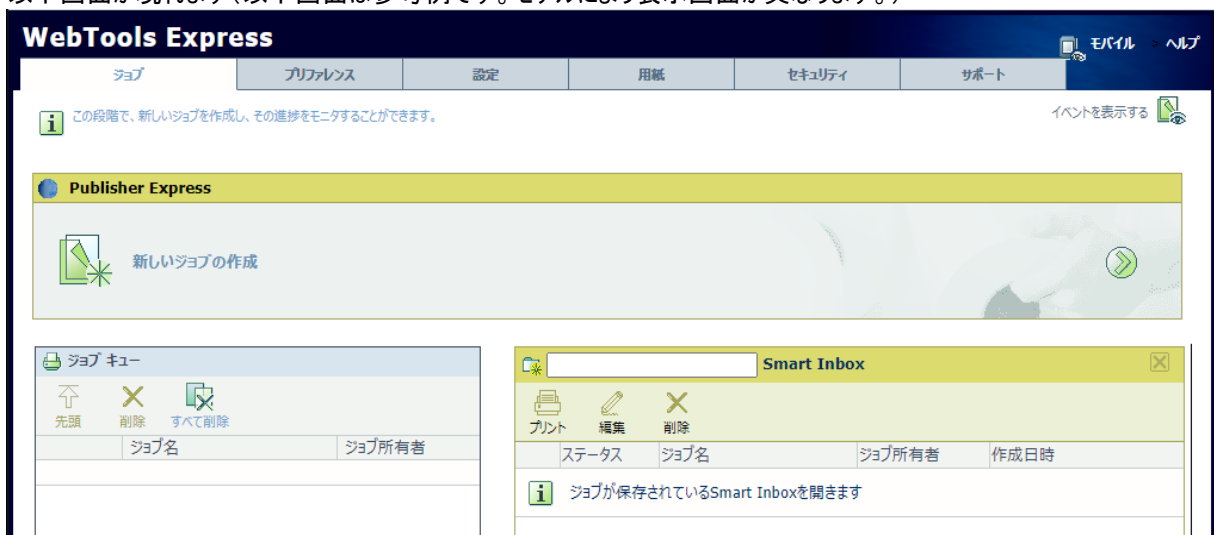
WebTools Express

モバイル > ヘルプ

ジョブ | プリファレンス | 設定 | 用紙 | セキュリティ | サポート

この段階で、新しいジョブを作成し、その進捗をモニタすることができます。

イベントを表示する

Publisher Express

新しいジョブの作成

ジョブ キュー

先頭 削除 すべて削除

| | ジョブ名 | ジョブ所有者 |
|---|---|---|

Smart Inbox

プリント 編集 削除

| | ステータス | ジョブ名 | ジョブ所有者 | 作成日時 |
|---|---|---|---|---|

ジョブが保存されているSmart Inboxを開きます